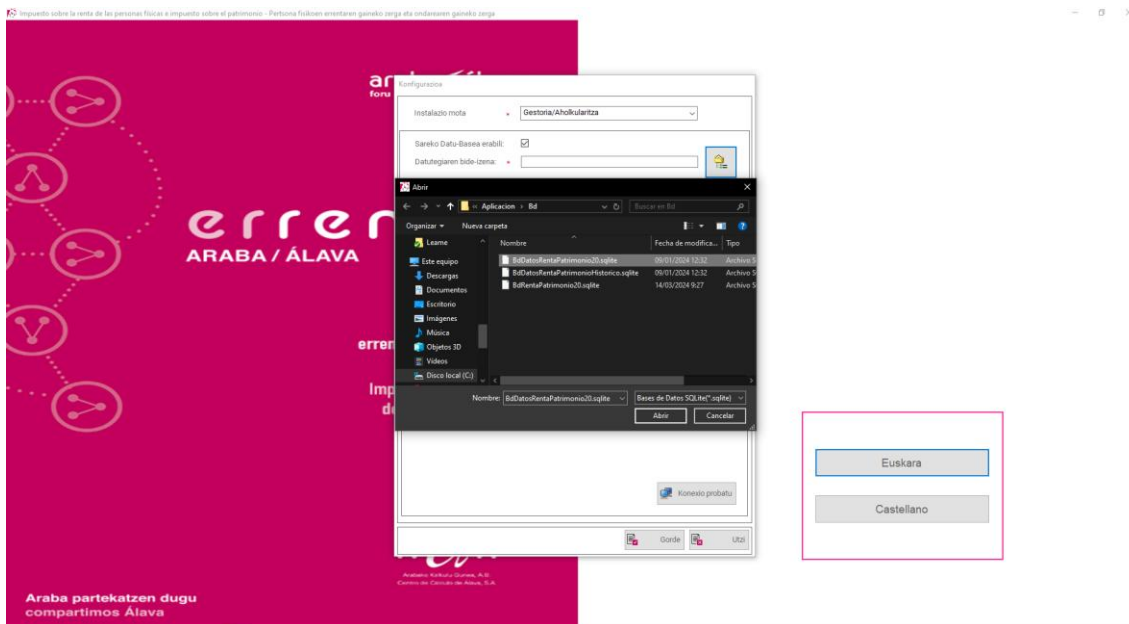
Impuesto sobre la renta de las personas físicas e impuesto sobre el patrimonio - Pertsona fisikoen errentaren gaineko zerga eta ondarearen gaineko zerga

Konfigurazioa

Instalazio mota * Gestoria/Aholkularitza

Sareko Datu-Basea erabili: ☑
Datutegiaren bide-izena: *

Abrir

« Aplicacion › Bd
Buscar en Bd

Organizar ▾ Nueva carpeta

Leame
Este equipo
Descargas
Documentos
Escritorio
Imágenes
Música
Objetos 3D
Videos
Disco local (C:)

| Nombre | Fecha de modifica... | Tipo |
|---|---|---|
| BdDatosRentaPatrimonio20.sqlite | 09/01/2024 12:32 | Archivo S |
| BdDatosRentaPatrimonioHistorico.sqlite | 09/01/2024 12:32 | Archivo S |
| BdRentaPatrimonio20.sqlite | 14/03/2024 9:27 | Archivo S |

Nombre: BdDatosRentaPatrimonio20.sqlite
Bases de Datos SQLite(*.sqlite)
Abrir
Cancelar

Konexioa probatu

Gorde
Utzi

erren
ARABA / ÁLAVA

erren
Imp
de

Arabako Kalkulu Gunea, A.S.
Centro de Cálculo de Álava, S.A.

Araba partekatzen dugu
compartimos Álava

Euskara
Castellano